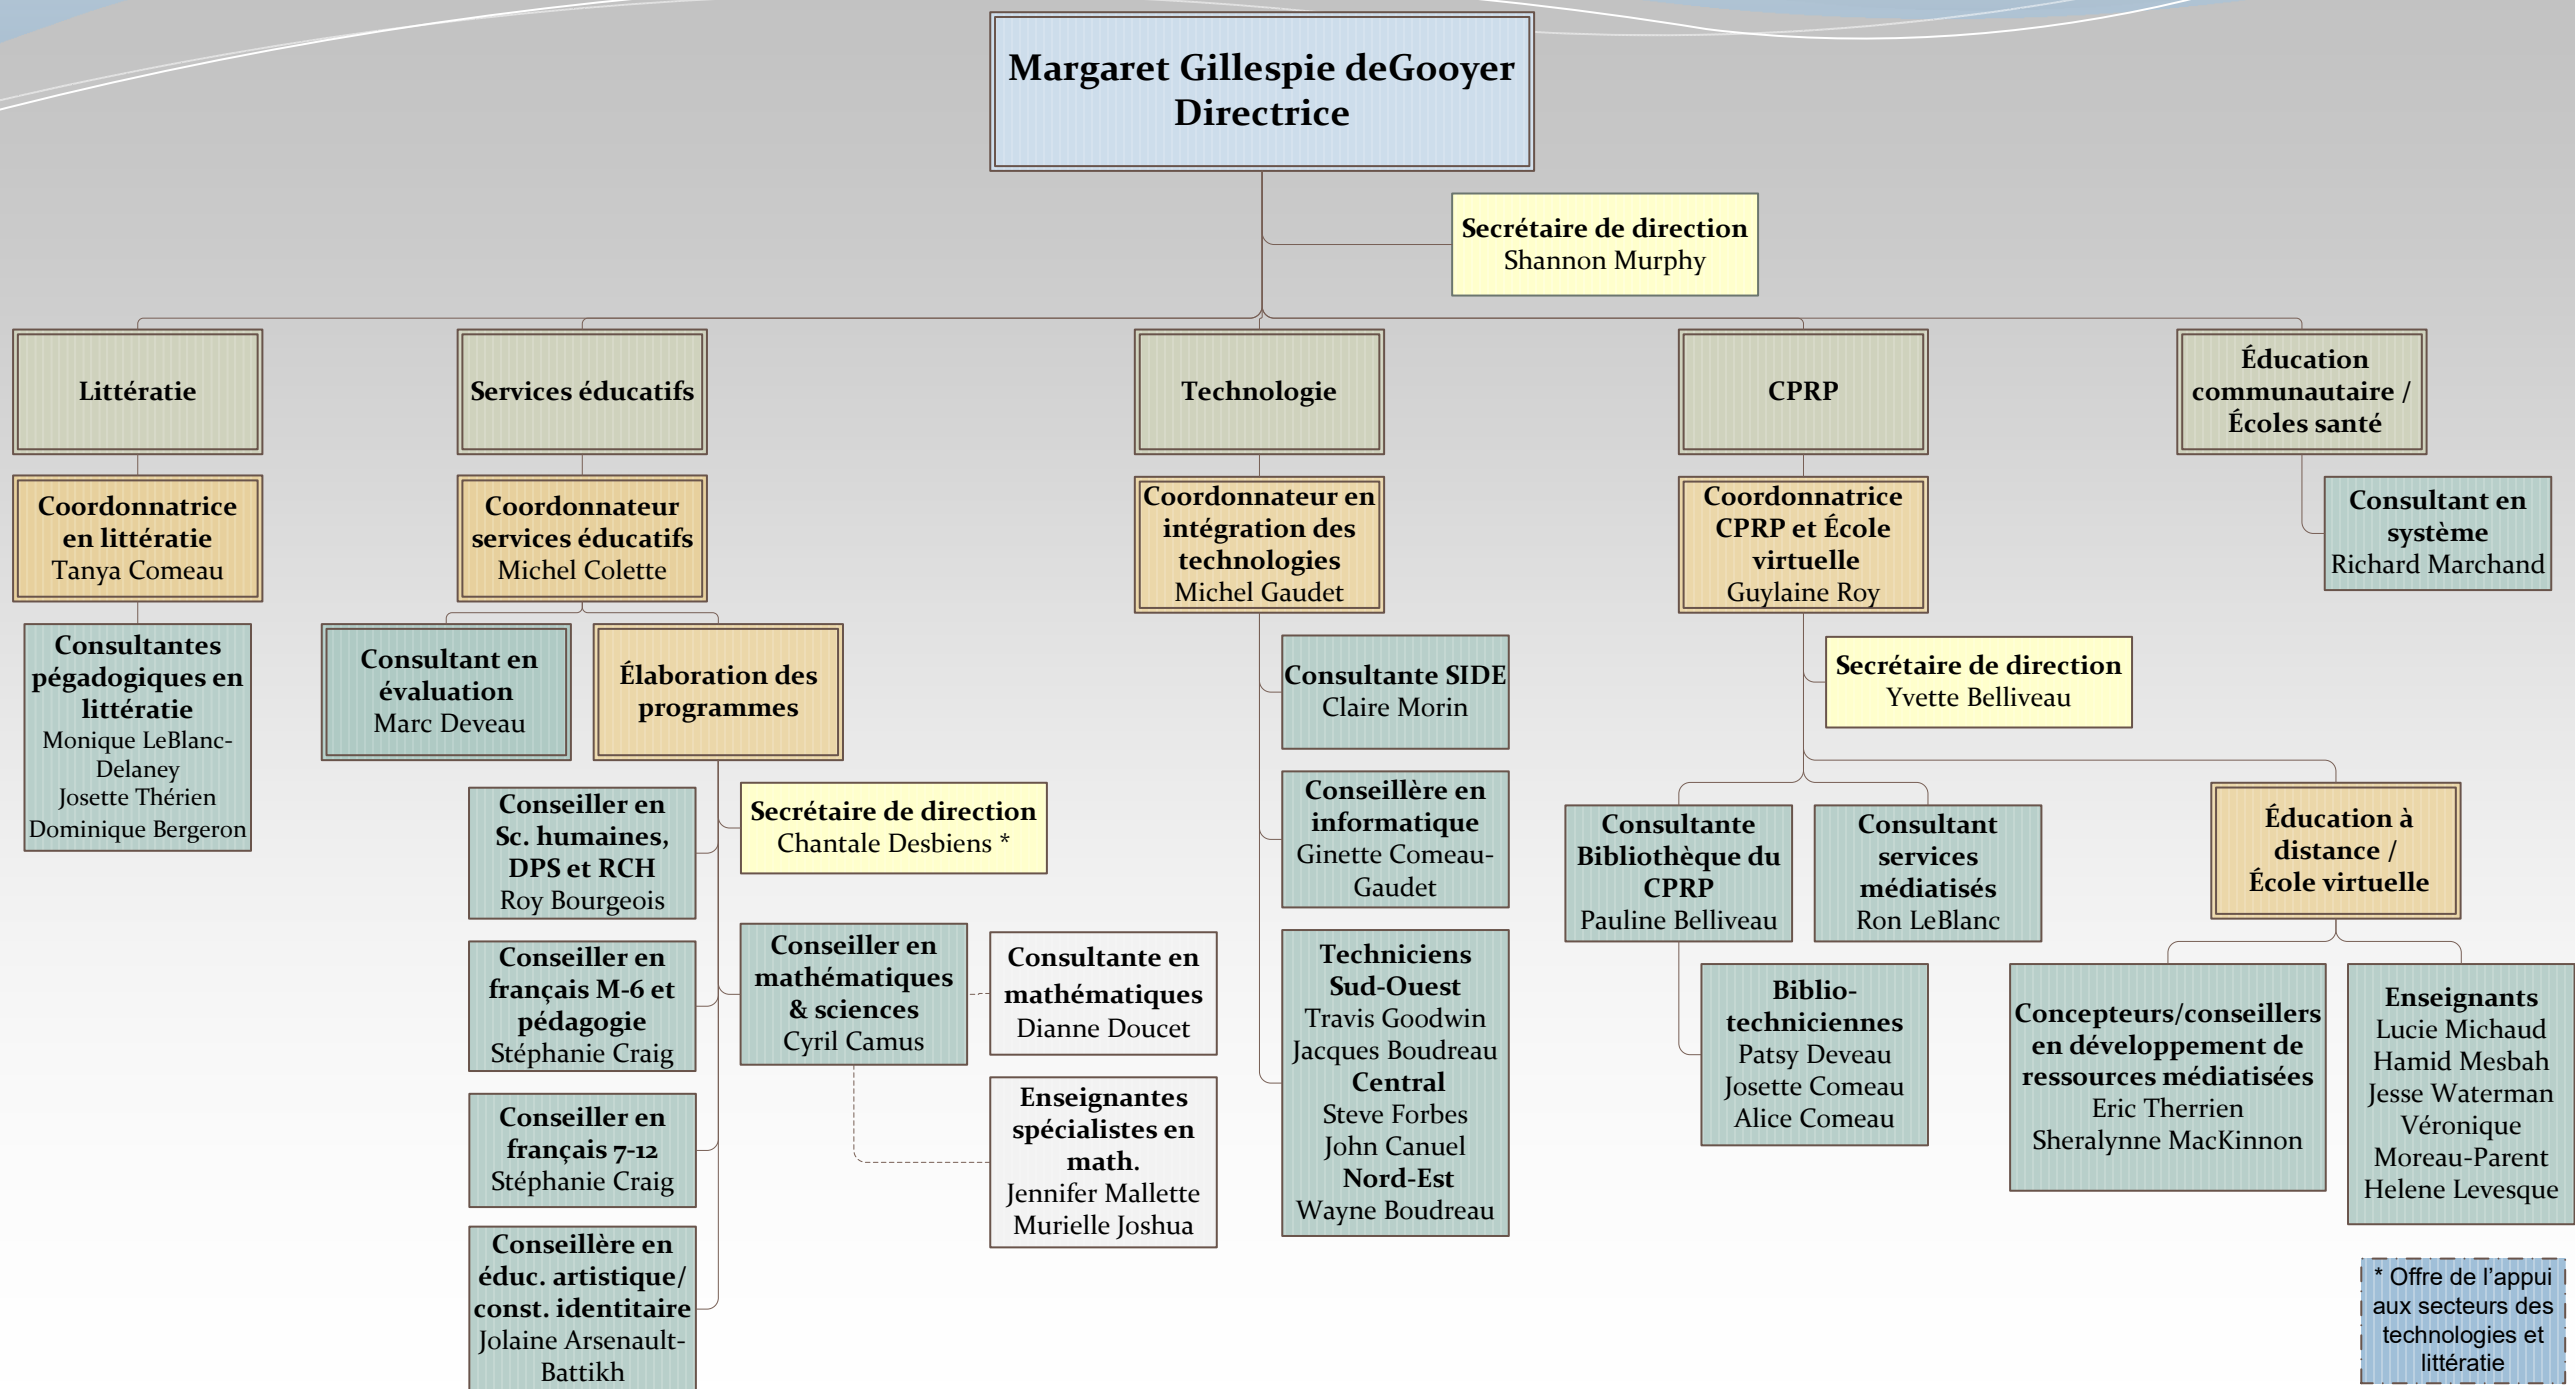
Margaret Gillespie deGooyer
Directrice

Secrétaire de direction
Shannon Murphy

Littératie

Coordonnatrice en littératie
Tanya Comeau

Consultantes pégadogiques en littératie
Monique LeBlanc-Delaney
Josette Thérien
Dominique Bergeron

Services éducatifs

Coordonnateur services éducatifs
Michel Colette

Consultant en évaluation
Marc Deveau

Élaboration des programmes

Secrétaire de direction
Chantale Desbiens *

Conseiller en Sc. humaines, DPS et RCH
Roy Bourgeois

Conseiller en français M-6 et pédagogie
Stéphanie Craig

Conseiller en français 7-12
Stéphanie Craig

Conseillère en éduc. artistique/ const. identitaire
Jolaine Arsenault-Battikh

Conseiller en mathématiques & sciences
Cyril Camus

Consultante en mathématiques
Dianne Doucet

Enseignantes spécialistes en math.
Jennifer Mallette
Murielle Joshua

Technologie

Coordonnateur en intégration des technologies
Michel Gaudet

Consultante SIDE
Claire Morin

Conseillère en informatique
Ginette Comeau-Gaudet

Techniciens
Sud-Ouest
Travis Goodwin
Jacques Boudreau
Central
Steve Forbes
John Canuel
Nord-Est
Wayne Boudreau

CPRP

Coordonnatrice CPRP et École virtuelle
Guylaine Roy

Secrétaire de direction
Yvette Belliveau

Consultante Bibliothèque du CPRP
Pauline Belliveau

Consultant services médiatisés
Ron LeBlanc

Biblio-techniciennes
Patsy Deveau
Josette Comeau
Alice Comeau

Éducation à distance / École virtuelle

Concepteurs/conseillers en développement de ressources médiatisées
Eric Therrien
Sheralynne MacKinnon

Enseignants
Lucie Michaud
Hamid Mesbah
Jesse Waterman
Véronique Moreau-Parent
Helene Levesque

Éducation communautaire / Écoles santé

Consultant en système
Richard Marchand

* Offre de l'appui aux secteurs des technologies et littératie